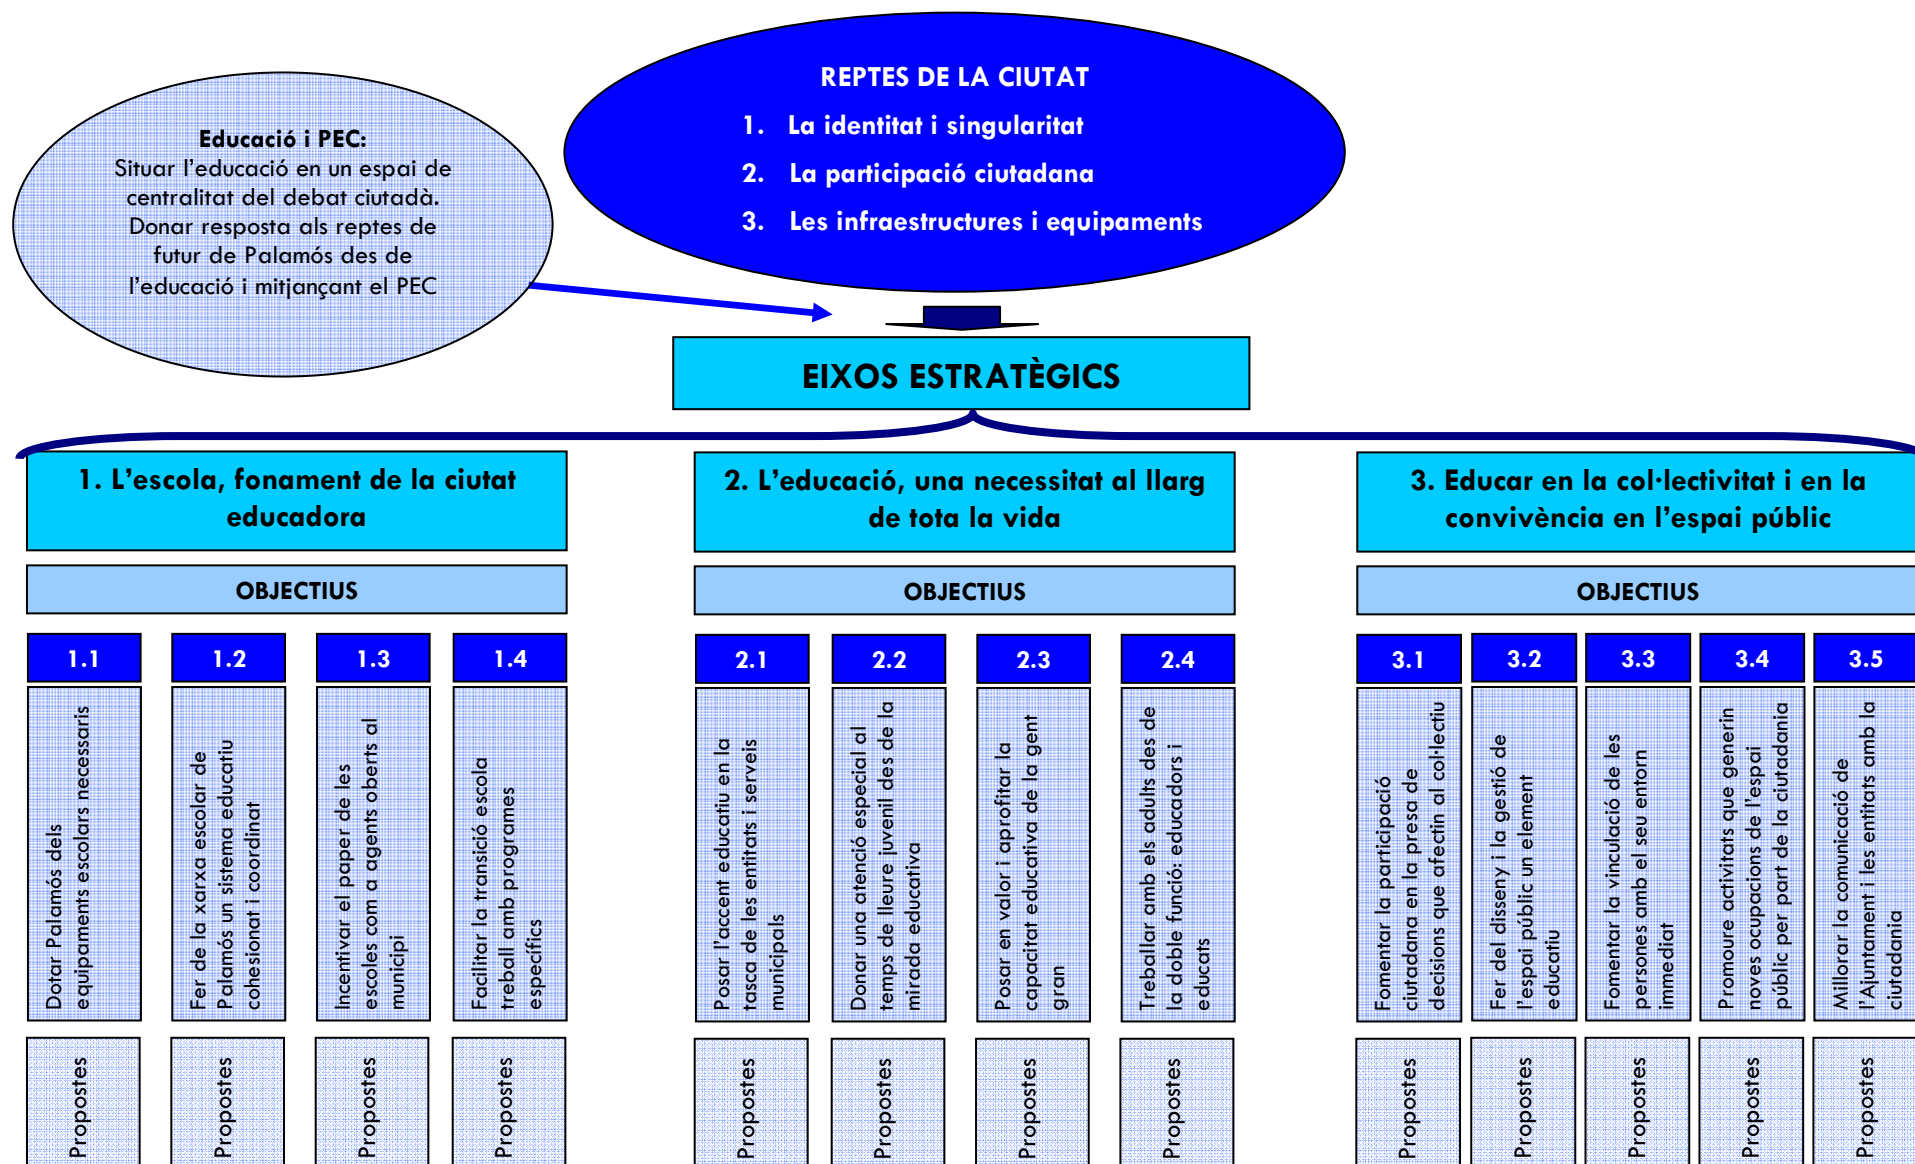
Educació i PEC:
Situar l'educació en un espai de centralitat del debat ciutadà.
Donar resposta als reptes de futur de Palamós des de l'educació i mitjançant el PEC

REPTES DE LA CIUTAT
1. La identitat i singularitat
2. La participació ciutadana
3. Les infraestructures i equipaments

EIXOS ESTRATÈGICS

1. L'escola, fonament de la ciutat educadora

OBJECTIUS

1.1
Dotar Palamós dels equipaments escolars necessaris
Propostes

1.2
Fer de la xarxa escolar de Palamós un sistema educatiu cohesionat i coordinat
Propostes

1.3
Incentivar el paper de les escoles com a agents oberts al municipi
Propostes

1.4
Facilitar la transició escola treball amb programes específics
Propostes

2. L'educació, una necessitat al llarg de tota la vida

OBJECTIUS

2.1
Posar l'accent educatiu en la tasca de les entitats i serveis municipals
Propostes

2.2
Donar una atenció especial al temps de lleure juvenil des de la mirada educativa
Propostes

2.3
Posar en valor i aprofitar la capacitat educativa de la gent gran
Propostes

2.4
Treballar amb els adults des de la doble funció: educadors i educats
Propostes

3. Educar en la col·lectivitat i en la convivència en l'espai públic

OBJECTIUS

3.1
Fomentar la participació ciutadana en la presa de decisions que afectin al col·lectiu
Propostes

3.2
Fer del disseny i la gestió de l'espai públic un element educatiu
Propostes

3.3
Fomentar la vinculació de les persones amb el seu entorn immediat
Propostes

3.4
Promoure activitats que generin noves ocupacions de l'espai públic per part de la ciutadania
Propostes

3.5
Millorar la comunicació de l'Ajuntament i les entitats amb la ciutadania
Propostes